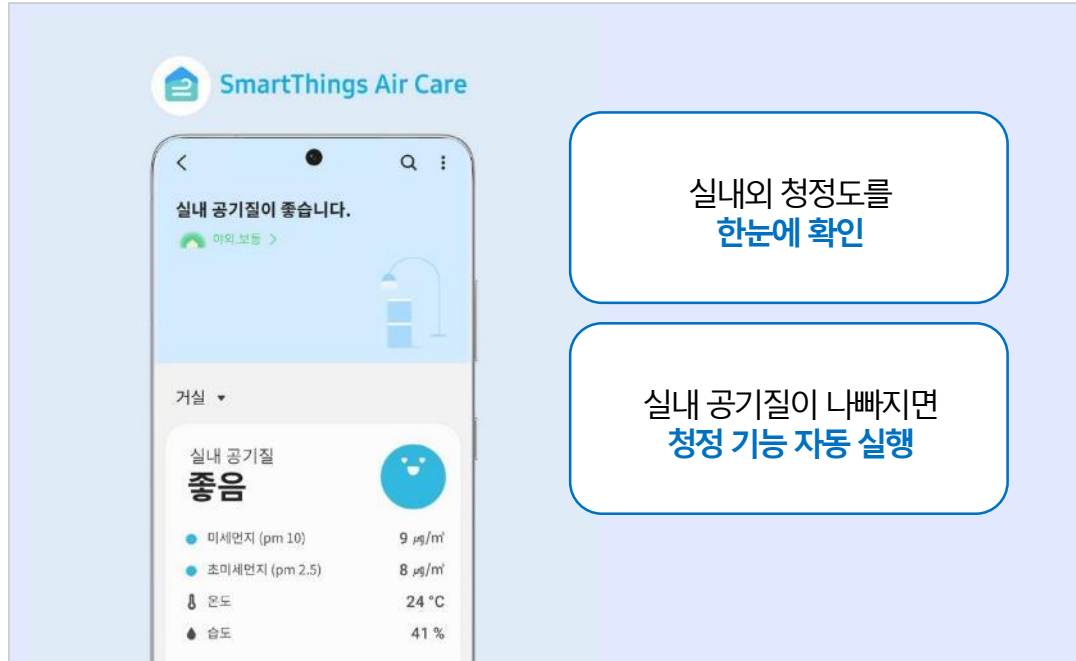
SmartThings Air Care

<

실내 공기질이 좋습니다.

야외 보통 >

거실 ▾

실내 공기질
좋음

미세먼지 (pm 10) 9 ㎍/㎥

초미세먼지 (pm 2.5) 8 ㎍/㎥

온도 24 °C

습도 41 %

실내외 청정도를
한눈에 확인

실내 공기질이 나빠지면
청정 기능 자동 실행